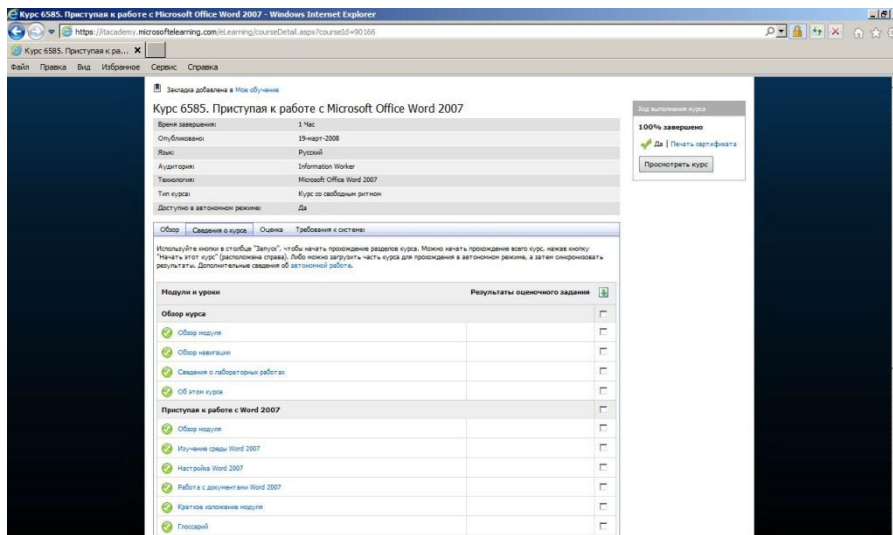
Курс 6585. Приступая к работе с Microsoft Office Word 2007 - Windows Internet Explorer

https://tacademy.microsoftelearning.com/eLearning/courseDetail.aspx?courseId=90166

Курс 6585. Приступая к ра...

Файл Правка Вид Избранное Сервис Справка

Закладка добавлена в Мое обучение

Курс 6585. Приступая к работе с Microsoft Office Word 2007

| | |
|---|---|
| Время завершения: | 1 Час |
| Опубликовано: | 19-март-2008 |
| Язык: | Русский |
| Аудитория: | Information Worker |
| Технология: | Microsoft Office Word 2007 |
| Тип курса: | Курс со свободным ритмом |
| Доступно в автономном режиме: | Да |

Ход выполнения курса

100% завершено

Да | Печать сертификата

Просмотреть курс

Обзор Сведения о курсе Оценка Требования к системе

Используйте кнопки в столбце "Запуск", чтобы начать прохождение разделов курса. Можно начать прохождение всего курс, нажав кнопку "Начать этот курс" (расположена справа). Либо можно загрузить часть курса для прохождения в автономном режиме, а затем синхронизовать результаты. Дополнительные сведения об автономной работе.

| Модули и уроки | Результаты оценочного задания |
|---|---|
| Обзор курса | |
| Обзор модуля | |
| Обзор навигации | |
| Сведения о лабораторных работах | |
| Об этом курсе | |
| Приступая к работе с Word 2007 | |
| Обзор модуля | |
| Изучение среды Word 2007 | |
| Настройка Word 2007 | |
| Работа с документами Word 2007 | |
| Краткое изложение модуля | |
| Глоссарий | |